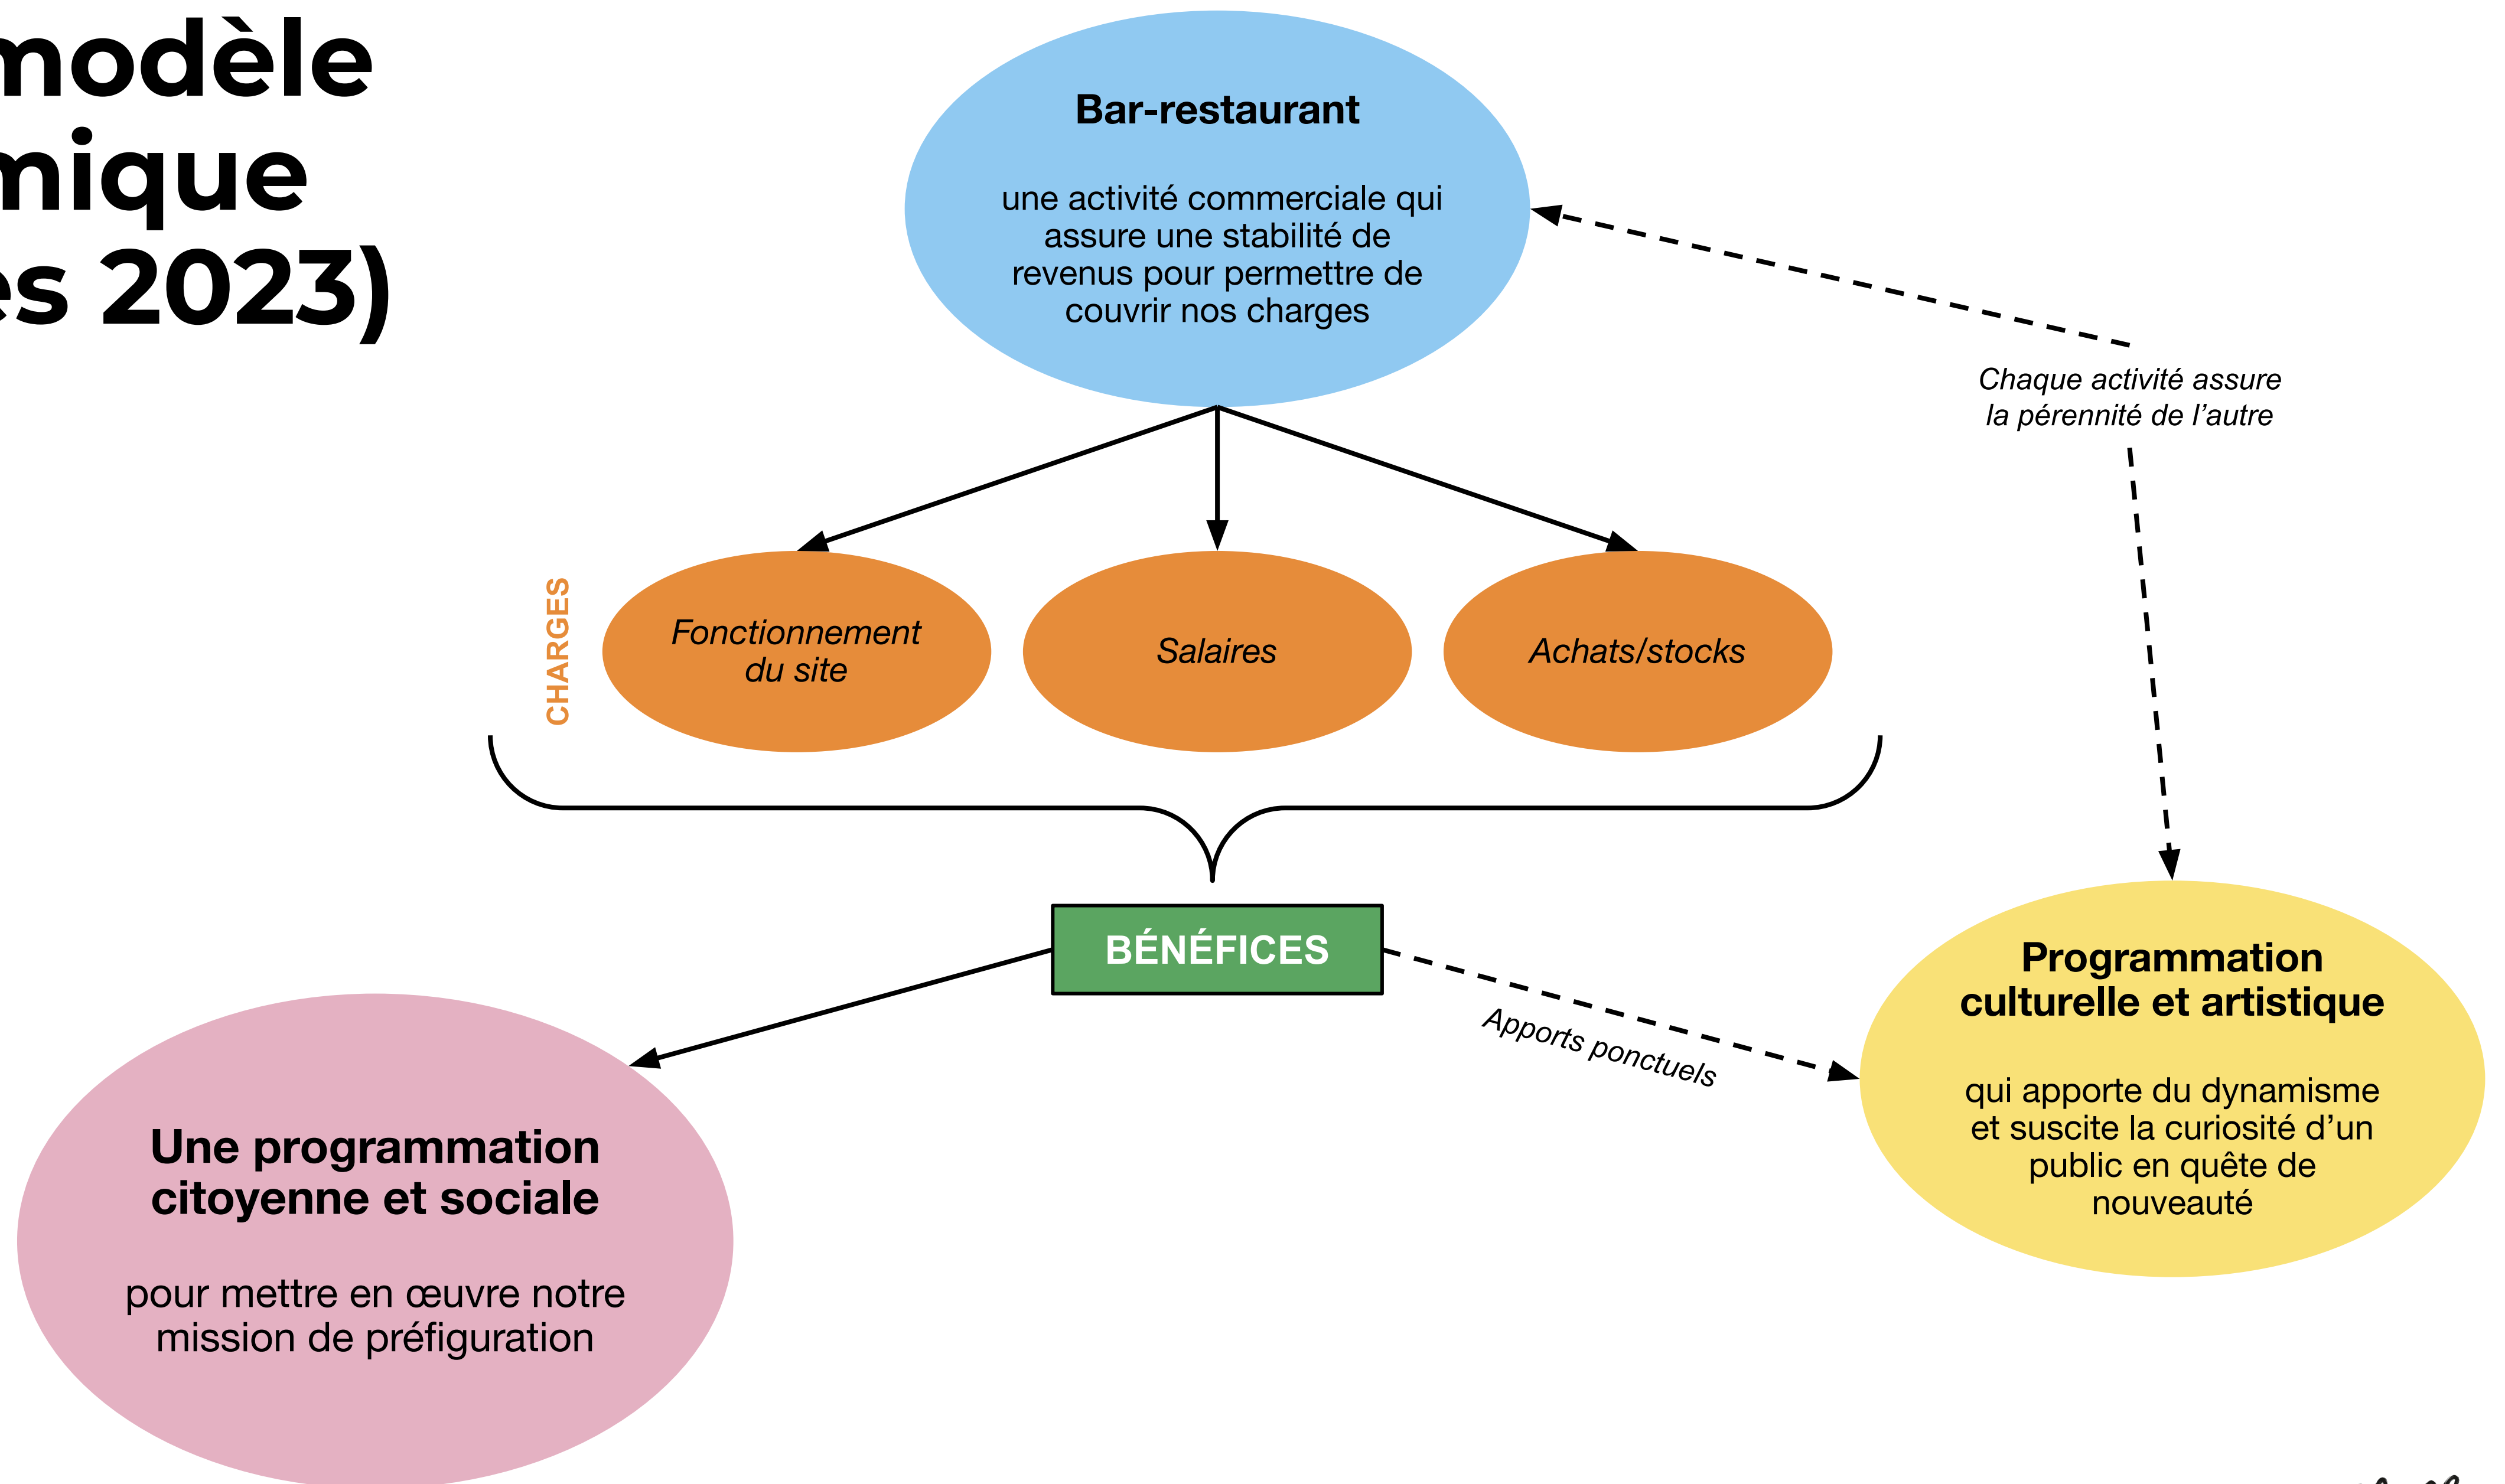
modèle
mique
es 2023)

Bar-restaurant

une activité commerciale qui assure une stabilité de revenus pour permettre de couvrir nos charges

Chaque activité assure la pérennité de l'autre

CHARGES

Fonctionnement du site

Salaires

Achats/stocks

BÉNÉFICES

Apports ponctuels

Programmation culturelle et artistique

qui apporte du dynamisme et suscite la curiosité d'un public en quête de nouveauté

Une programmation citoyenne et sociale

pour mettre en œuvre notre mission de préfiguration